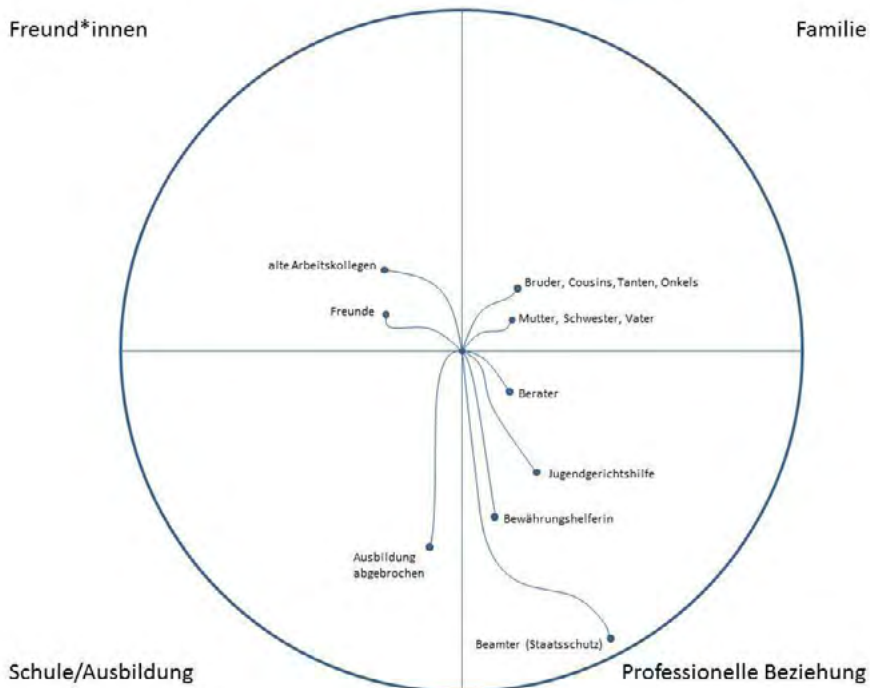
Freund*innen

Familie

alte Arbeitskollegen

Freunde

Bruder, Cousins, Tanten, Onkels

Mutter, Schwester, Vater

Berater

Jugendgerichtshilfe

Bewährungshelferin

Ausbildung abgebrochen

Beamter (Staatsschutz)

Schule/Ausbildung

Professionelle Beziehung